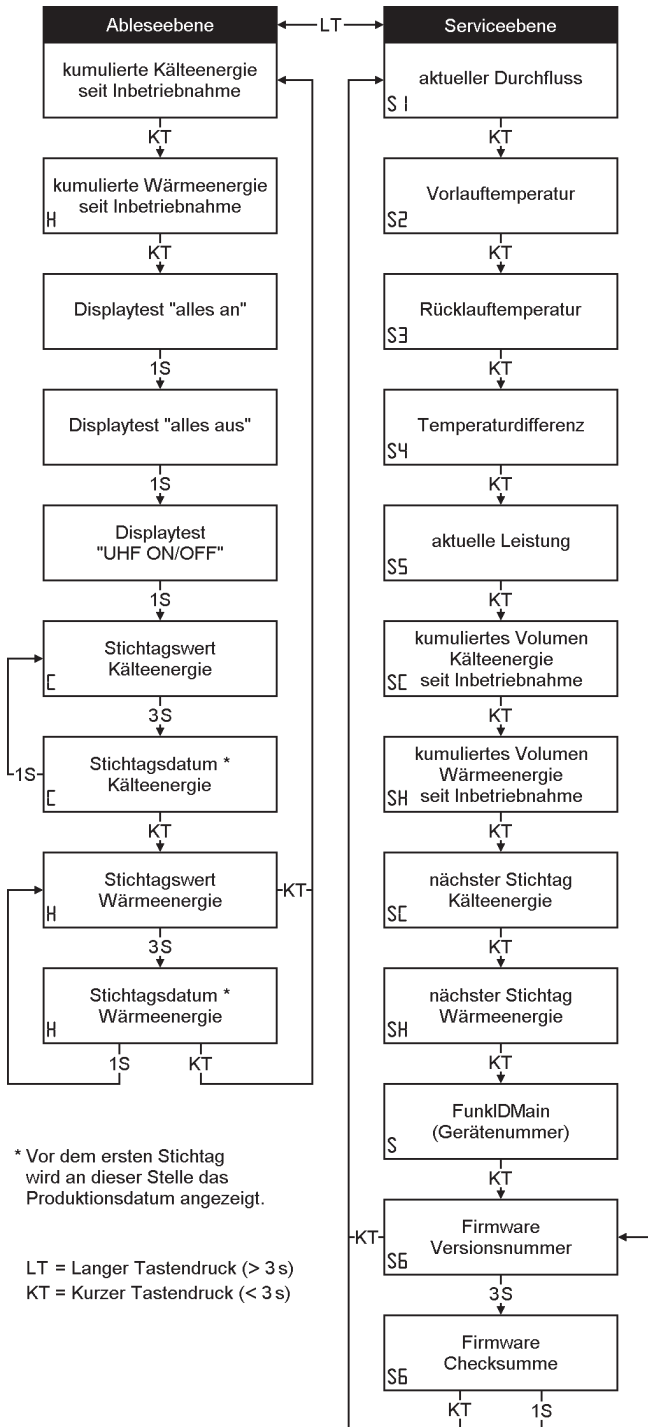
Ableseebene — LT — Serviceebene

kumulierte Kälteenergie seit Inbetriebnahme

KT

kumulierte Wärmeenergie seit Inbetriebnahme
H

KT

Displaytest "alles an"

1S

Displaytest "alles aus"

1S

Displaytest "UHF ON/OFF"

1S

Stichtagswert Kälteenergie
C

3S

1S

Stichtagsdatum * Kälteenergie
C

KT

Stichtagswert Wärmeenergie
H

KT

3S

Stichtagsdatum * Wärmeenergie
H

1S KT

aktueller Durchfluss
S1

KT

Vorlauftemperatur
S2

KT

Rücklauftemperatur
S3

KT

Temperaturdifferenz
S4

KT

aktuelle Leistung
S5

KT

kumuliertes Volumen Kälteenergie seit Inbetriebnahme
SC

KT

kumuliertes Volumen Wärmeenergie seit Inbetriebnahme
SH

KT

nächster Stichtag Kälteenergie
SC

KT

nächster Stichtag Wärmeenergie
SH

KT

FunkIDMain (Gerätenummer)
S

KT

KT

Firmware Versionsnummer
S6

3S

Firmware Checksumme
S6

KT 1S

* Vor dem ersten Stichtag wird an dieser Stelle das Produktionsdatum angezeigt.

LT = Langer Tastendruck (> 3 s)
KT = Kurzer Tastendruck (< 3 s)